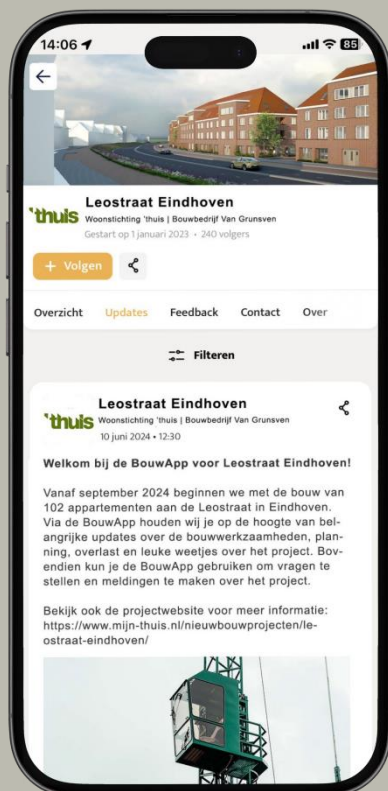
14:06 85

'thuis Leostraat Eindhoven
Woonstichting 'thuis | Bouwbedrijf Van Grunsven
Gestart op 1 januari 2023 • 240 volgers

+ Volgen

Overzicht Updates Feedback Contact Over

Filteren

'thuis Leostraat Eindhoven
Woonstichting 'thuis | Bouwbedrijf Van Grunsven
10 juni 2024 • 12:30

Welkom bij de BouwApp voor Leostraat Eindhoven!

Vanaf september 2024 beginnen we met de bouw van 102 appartementen aan de Leostraat in Eindhoven. Via de BouwApp houden wij je op de hoogte van belangrijke updates over de bouwwerkzaamheden, planning, overlast en leuke weetjes over het project. Bovendien kun je de BouwApp gebruiken om vragen te stellen en meldingen te maken over het project.

Bekijk ook de projectwebsite voor meer informatie: https://www.mijn-thuis.nl/nieuwbouwprojecten/leostraat-eindhoven/